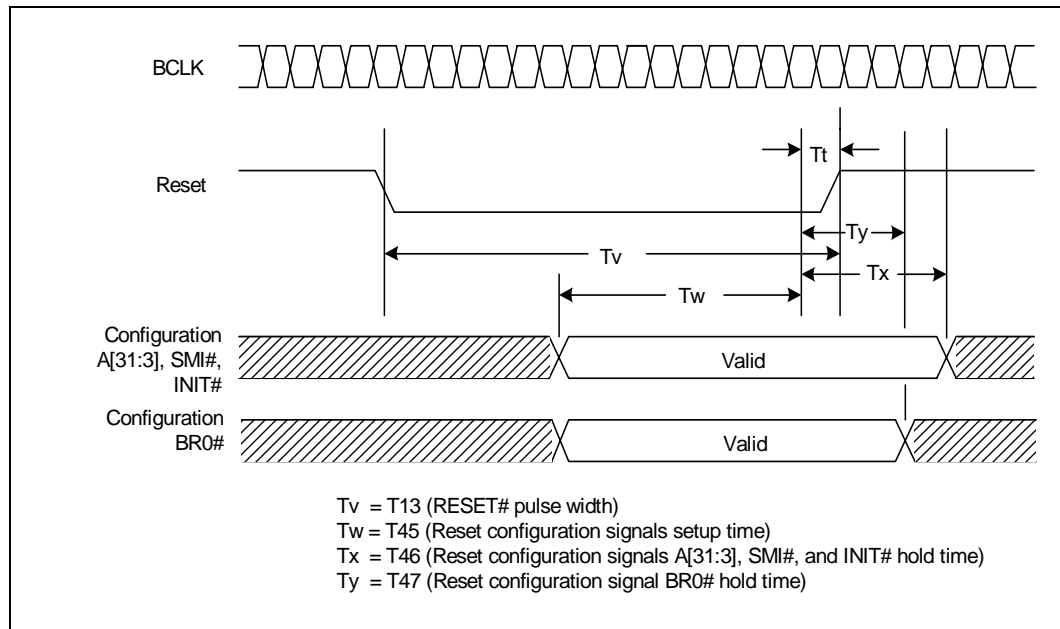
BCLK

Reset

Tt

Ty

Tv

Tx

Tw

Configuration A[31:3], SMI#, INIT#

Valid

Configuration BR0#

Valid

Tv = T13 (RESET# pulse width)
Tw = T45 (Reset configuration signals setup time)
Tx = T46 (Reset configuration signals A[31:3], SMI#, and INIT# hold time)
Ty = T47 (Reset configuration signal BR0# hold time)